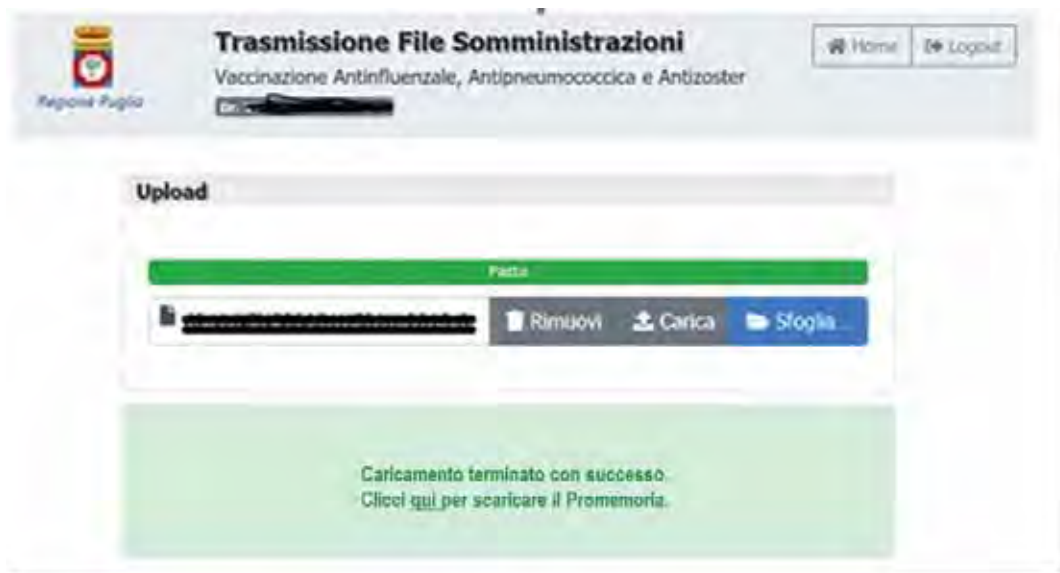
Regione Puglia

Trasmissione File Somministrazioni

Vaccinazione Antinfluenzale, Antipneumococcica e Antizoster

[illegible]

Home  Logout

Upload

Fatto

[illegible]

Rimuovi  Carica  Sfoglia...

Caricamento terminato con successo.
Clicci qui per scaricare il Promemoria.